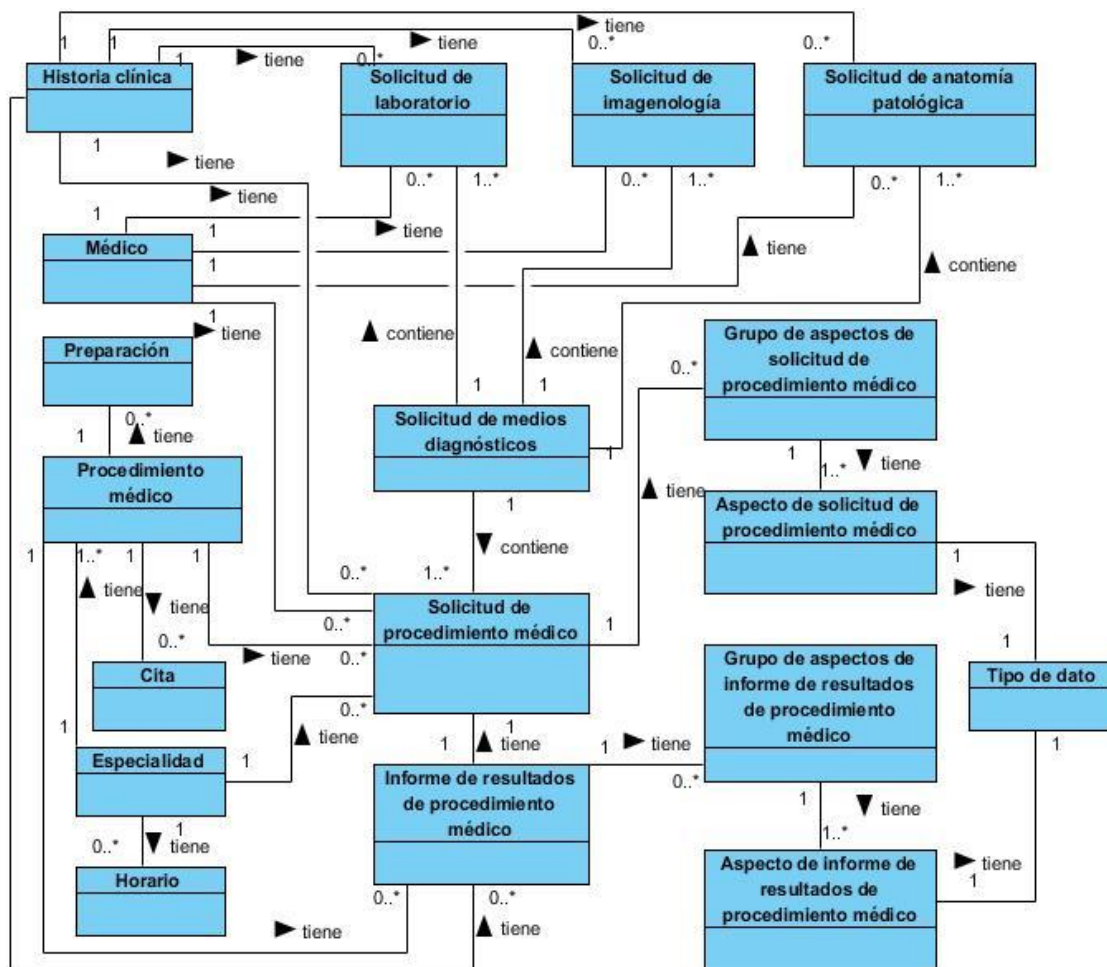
Historia clínica

Solicitud de laboratorio

Solicitud de imagenología

Solicitud de anatomía patológica

Médico

Preparación

Procedimiento médico

Solicitud de medios diagnósticos

Grupo de aspectos de solicitud de procedimiento médico

Aspecto de solicitud de procedimiento médico

Solicitud de procedimiento médico

Cita

Especialidad

Horario

Informe de resultados de procedimiento médico

Grupo de aspectos de informe de resultados de procedimiento médico

Aspecto de informe de resultados de procedimiento médico

Tipo de dato

▶ tiene
▶ tiene
▶ tiene
▶ tiene
▶ tiene
▶ tiene
▶ tiene
▲ tiene
▲ contiene
▲ contiene
▲ contiene
▲ tiene
▼ tiene
▲ tiene
▼ contiene
▲ tiene
▼ tiene
▶ tiene
▶ tiene
▲ tiene
▲ tiene
▶ tiene
▼ tiene
▼ tiene
▶ tiene
▶ tiene
▲ tiene

1 1 1 0..* 0..* 0..* 1 0..* 1..* 0..* 1..* 0..* 1..* 1 1 1 1 0..* 1 1 0..* 1 1 1 1..* 1 1 1..* 1 1 0..* 1..* 1 0..* 0..* 0..* 1 1 0..* 1 1 1 1 1 0..* 1 1..* 1 0..* 1 0..* 0..* 1